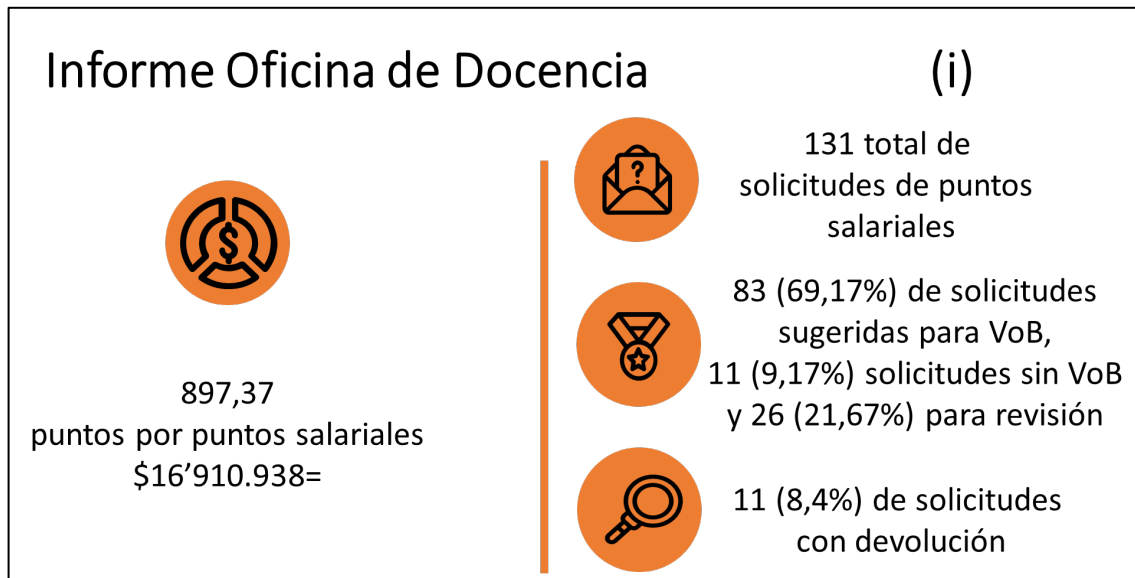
Informe Oficina de Docencia (i)

897,37
puntos por puntos salariales
\$16’910.938=

131 total de solicitudes de puntos salariales

83 (69,17%) de solicitudes sugeridas para VoB,
11 (9,17%) solicitudes sin VoB
y 26 (21,67%) para revisión

11 (8,4%) de solicitudes con devolución